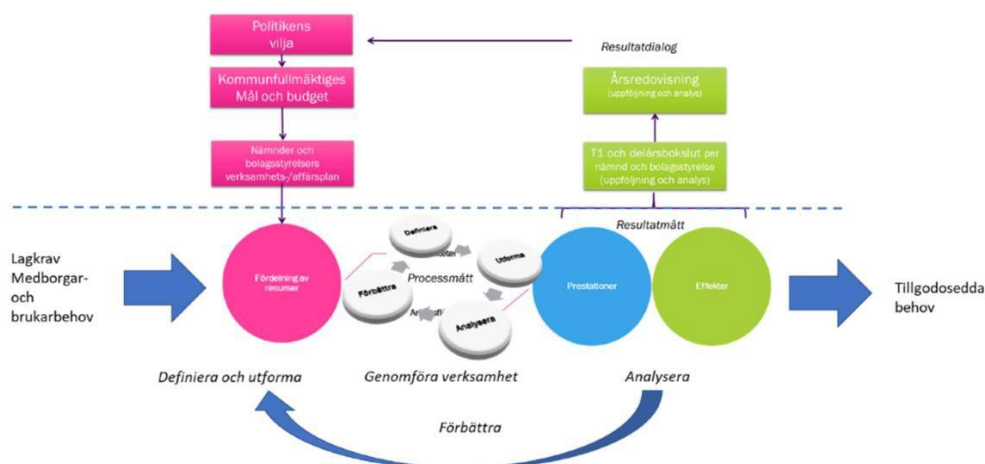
Politikens vilja

Resultatdialog

Kommunfullmäktiges Mål och budget

Årsredovisning
(uppföljning och analys)

Nämnder och bolagsstyrelsers verksamhets-/affärsplan

T1 och delårsbokslut per nämnd och bolagsstyrelse (uppföljning och analys)

Resultatmått

Lagkrav Medborgar- och brukarbehov

Fördelning av resurser

Definiera

Utforma

Processmått

Förbättra

Analysera

Prestationer

Effekter

Tillgodosedda behov

Definiera och utforma

Genomföra verksamhet

Analysera

Förbättra